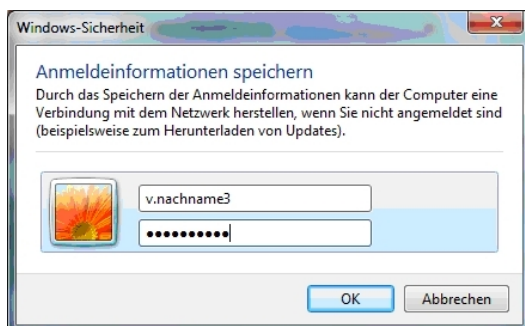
Windows-Sicherheit

Anmeldeinformationen speichern

Durch das Speichern der Anmeldeinformationen kann der Computer eine Verbindung mit dem Netzwerk herstellen, wenn Sie nicht angemeldet sind (beispielsweise zum Herunterladen von Updates).

v.nachname3

••••••••••

OK

Abbrechen